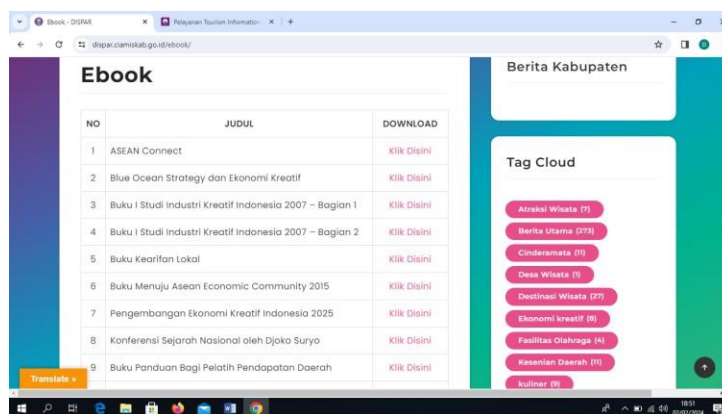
Ebook - DISPAR
Pelayanan Tourism Information
dispar.ciamiskab.go.id/ebook/

Ebook

| NO | JUDUL | DOWNLOAD |
|---|---|---|
| 1 | ASEAN Connect | Klik Disini |
| 2 | Blue Ocean Strategy dan Ekonomi Kreatif | Klik Disini |
| 3 | Buku I Studi Industri Kreatif Indonesia 2007 – Bagian 1 | Klik Disini |
| 4 | Buku I Studi Industri Kreatif Indonesia 2007 – Bagian 2 | Klik Disini |
| 5 | Buku Kearifan Lokal | Klik Disini |
| 6 | Buku Menuju Asean Economic Community 2015 | Klik Disini |
| 7 | Pengembangan Ekonomi Kreatif Indonesia 2025 | Klik Disini |
| 8 | Konferensi Sejarah Nasional oleh Djoko Suryo | Klik Disini |
| 9 | Buku Panduan Bagi Pelatih Pendapatan Daerah | Klik Disini |

Berita Kabupaten

Tag Cloud

Atraksi Wisata (7)
Berita Utama (273)
Cinderamata (11)
Desa Wisata (1)
Destinasi Wisata (27)
Ekonomi kreatif (8)
Fasilitas Olahraga (4)
Kesenian Daerah (11)
kuliner (9)

Translate »

18:51
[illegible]